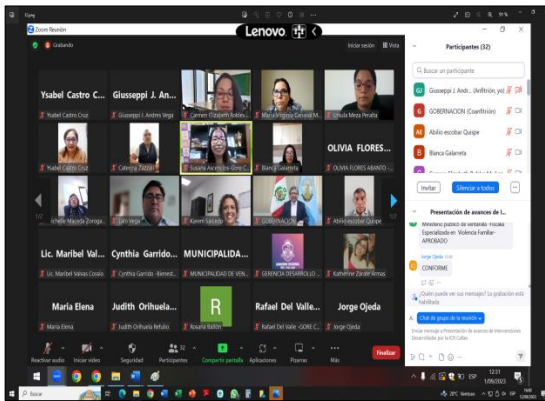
Zoom Reunión

Grabando

Lenovo

Iniciar sesión Vista

Participantes (32)

Buscar un participante

Giusseppi J. Andr... (Anfitrión, yo)

GOBERNACION (Coanfitrión)

Abilio escobar Quispe

Blanca Galarreta

Invitar Silenciar a todos ...

Presentación de avances de I...

Ministerio público de ventanilla- Fiscalía Especializada en Violencia Familiar- APROBADO

Jorge Ojeda

CONFORME

¿Quién puede ver sus mensajes? La grabación está habilitada

Chat de grupo de la reunión

Ysabel Castro C...

Ysabel Castro Cruz

Giusseppi J. Andres Vega

Carmen Elizabeth Robles...

Maria Milagros Garaza M...

Ursula Meza Peralta

Ysabel Castro Cruz

Carolina Zazzali

Susana Ascencios- Gore C...

Blanca Galarreta

OLIVIA FLORES...

OLIVIA FLORES ABANDO...

Michelle Mayeda Zoroga...

Lira Vega

Karem Salcedo

GOBERNACION

Abilio escobar Quispe

Lic. Maribel Val...

Lic. Maribel Valvas Cosio

Cynthia Garrido...

Cynthia Garrido - Beneat...

MUNICIPALIDA...

MUNICIPALIDAD DE VEN...

GERENCIA DESARROLLO ...

Katherine Zárate Armas

Maria Elena

Maria Elena

Judith Orihuela...

Judith Orihuela Refulio

R

Rosario Ballón

Rafael Del Valle...

Rafael Del Valle - GORE C...

Jorge Ojeda

Jorge Ojeda

Reactivar audio Iniciar video Seguridad Participantes 32 Compartir pantalla Aplicaciones Pizarras Más Finalizar

Buscar

ESP 12:31 1/06/2023